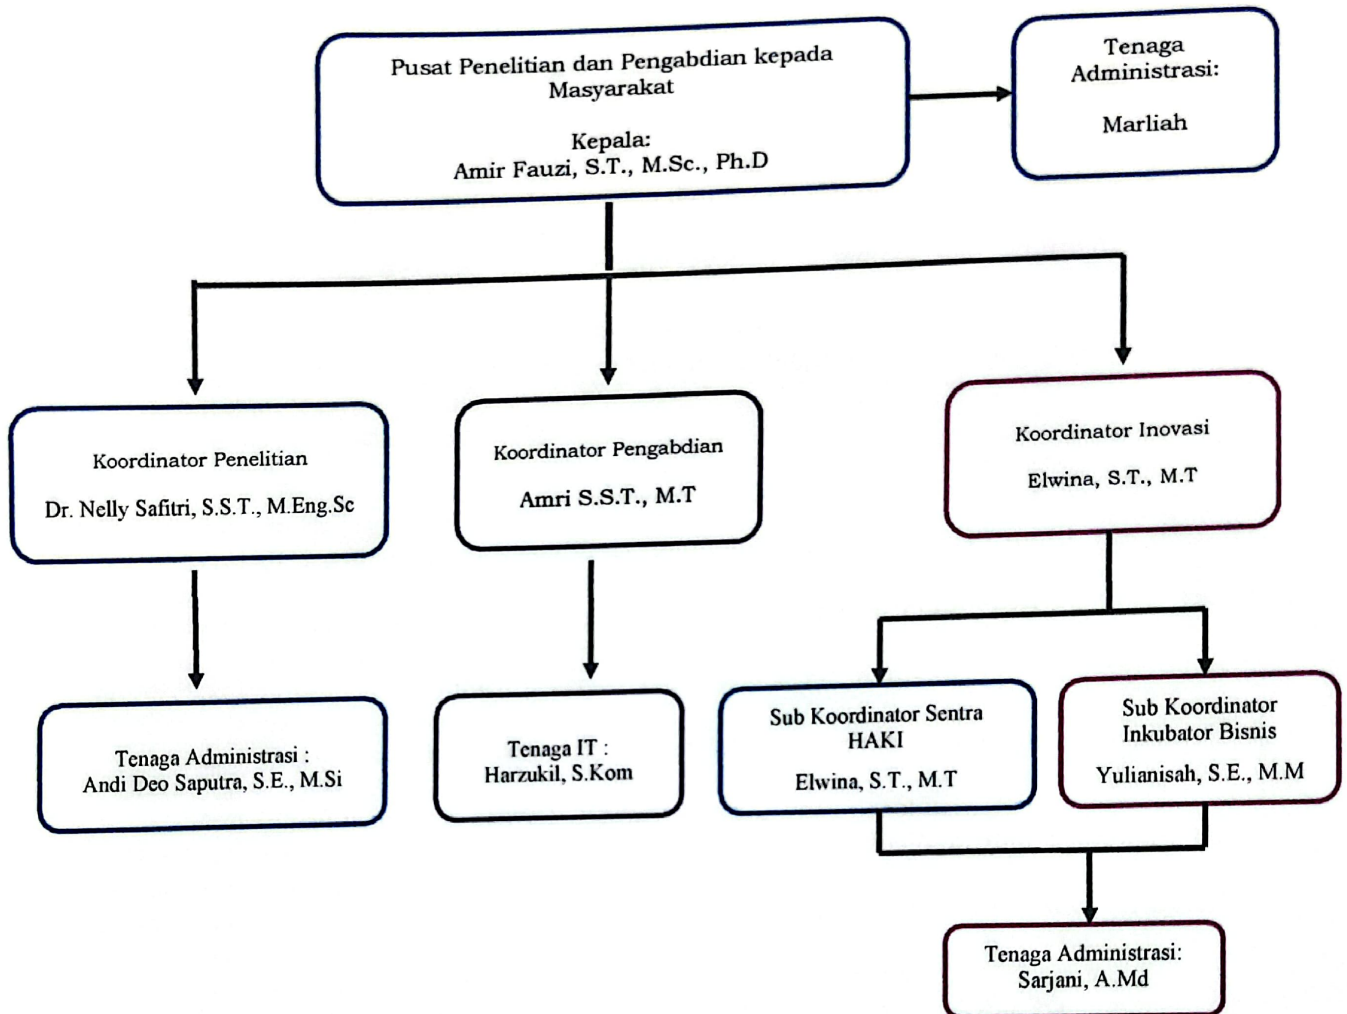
Pusat Penelitian dan Pengabdian kepada Masyarakat

Kepala:
Amir Fauzi, S.T., M.Sc., Ph.D

Tenaga Administrasi:

Marliah

Koordinator Penelitian

Dr. Nelly Safitri, S.S.T., M.Eng.Sc

Koordinator Pengabdian

Amri S.S.T., M.T

Koordinator Inovasi

Elwina, S.T., M.T

Tenaga Administrasi :
Andi Deo Saputra, S.E., M.Si

Tenaga IT :
Harzukil, S.Kom

Sub Koordinator Sentra HAKI

Elwina, S.T., M.T

Sub Koordinator Inkubator Bisnis

Yulianisah, S.E., M.M

Tenaga Administrasi:
Sarjani, A.Md